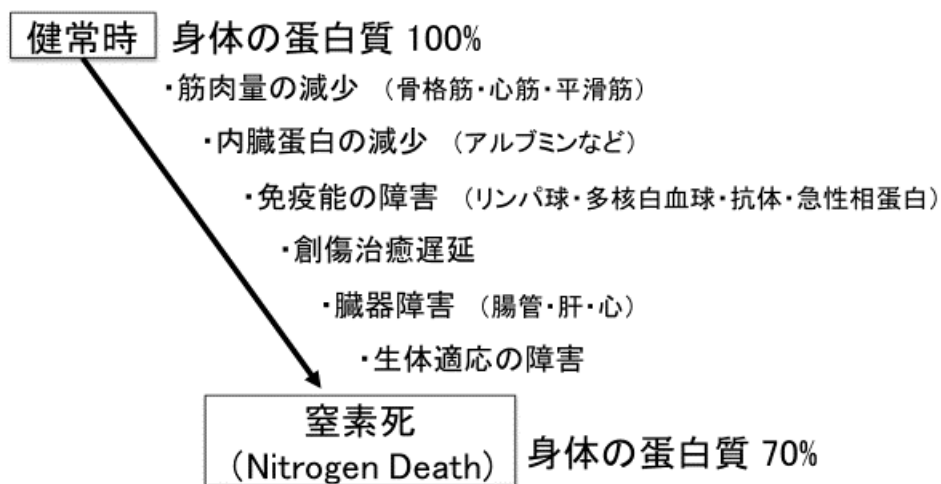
健常時 身体の蛋白質 100%

・筋肉量の減少 （骨格筋・心筋・平滑筋）

・内臓蛋白の減少 （アルブミンなど）

・免疫能の障害 （リンパ球・多核白血球・抗体・急性相蛋白）

・創傷治癒遅延

・臓器障害 （腸管・肝・心）

・生体適応の障害

窒素死
（Nitrogen Death） 身体の蛋白質 70%